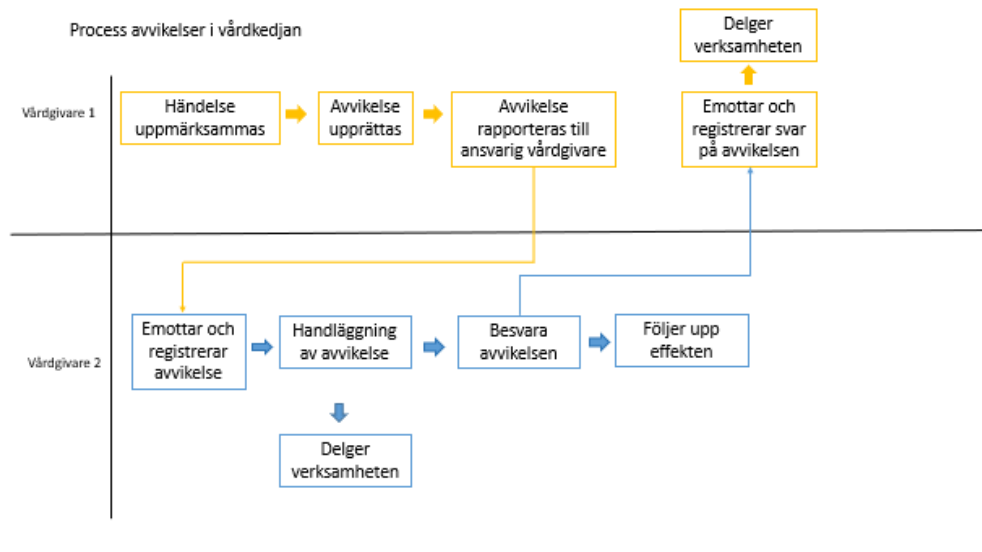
Process avvikelser i vårdkedjan

Vårdgivare 1

Händelse uppmärksammas

Avvikelse upprättas

Avvikelse rapporteras till ansvarig vårdgivare

Delger verksamheten

Emottar och registrerar svar på avvikelsen

Vårdgivare 2

Emottar och registrerar avvikelse

Handläggning av avvikelse

Besvara avvikelsen

Följer upp effekten

Delger verksamheten